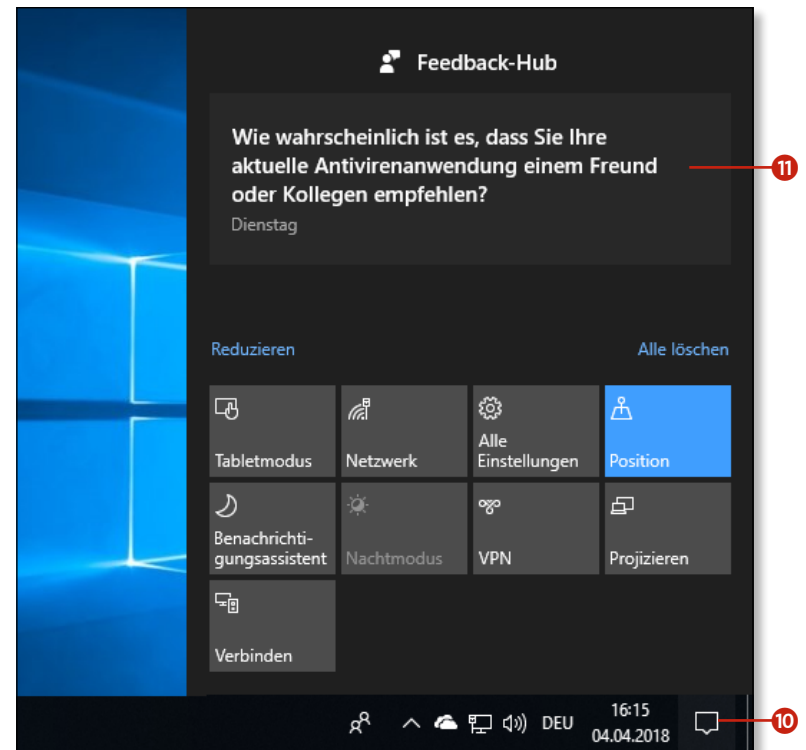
Feedback-Hub

Wie wahrscheinlich ist es, dass Sie Ihre aktuelle Antivirenanwendung einem Freund oder Kollegen empfehlen?

Dienstag

11

Reduzieren

Alle löschen

Tabletmodus

Netzwerk

Alle Einstellungen

Position

Benachrichtigungsassistent

Nachtmodus

VPN

Projizieren

Verbinden

DEU

16:15
04.04.2018

10